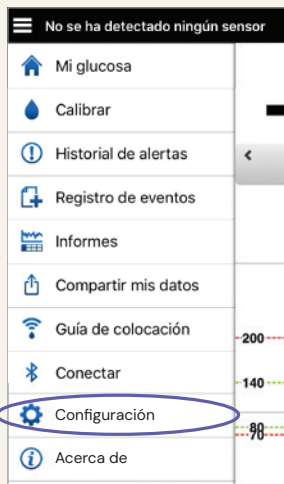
No se ha detectado ningún sensor

Mi glucosa

Calibrar

Historial de alertas

Registro de eventos

Informes

Compartir mis datos

Guía de colocación

Conectar

Configuración

Acerca de

200

140

80

70